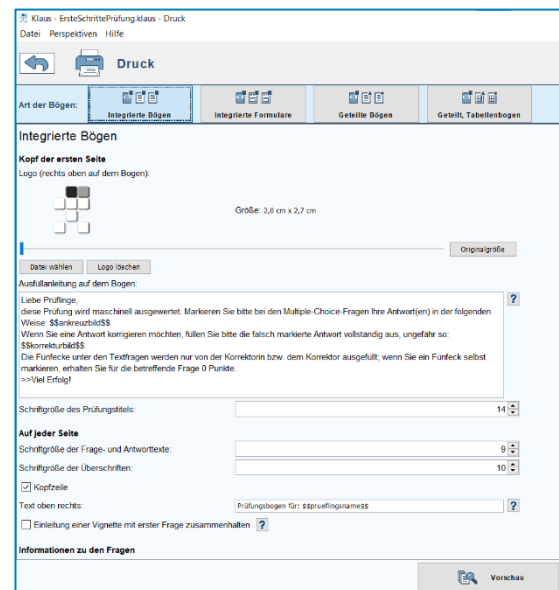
Klaus - ErsteSchrittePrüfung.klaus - Druck
Datei Perspektiven Hilfe

Druck

Art der Bögen:
Integrierte Bögen
Integrierte Formulare
Geteilte Bögen
Geteilt, Tabellenbogen

Integrierte Bögen

Kopf der ersten Seite
Logo (rechts oben auf dem Bogen):

Größe: 2,8 cm x 2,7 cm

Originalgröße

Datei wählen
Logo löschen

Ausfüllanleitung auf dem Bogen:

Liebe Prüflinge,
diese Prüfung wird maschinell ausgewertet. Markieren Sie bitte bei den Multiple-Choice-Fragen Ihre Antwort(en) in der folgenden Weise: $$ankreuzbild$$.
Wenn Sie eine Antwort korrigieren möchten, füllen Sie bitte die falsch markierte Antwort vollständig aus, ungefähr so: $$korrekturbild$$
Die Fünfecke unter den Textfragen werden nur von der Korrektorin bzw. dem Korrektor ausgefüllt; wenn Sie ein Fünfeck selbst markieren, erhalten Sie für die betreffende Frage 0 Punkte.
>>Viel Erfolg!

?

Schriftgröße des Prüfungstitels: 14

Auf jeder Seite
Schriftgröße der Frage- und Antworttexte: 9
Schriftgröße der Überschriften: 10
Kopfzeile
Text oben rechts: Prüfungsbogen für: $$prueflingsname$$
?
Einleitung einer Vignette mit erster Frage zusammenhalten ?

Informationen zu den Fragen

Vorschau